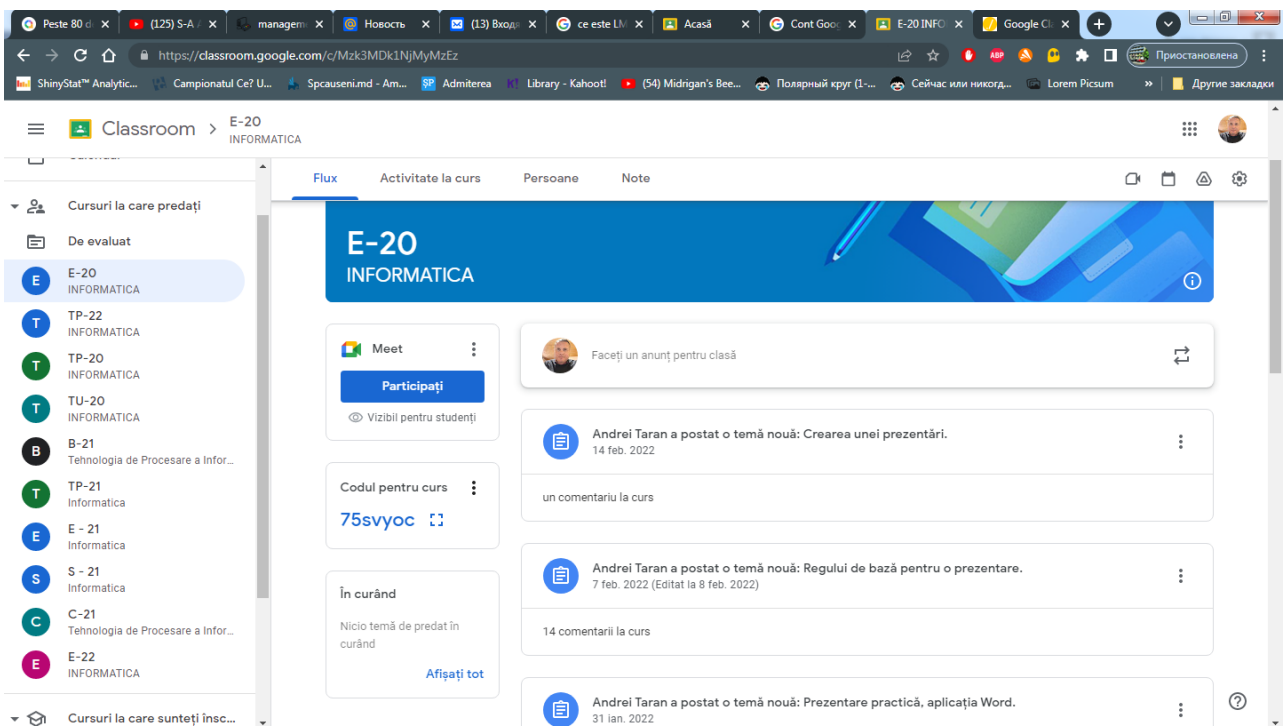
Peste 80 d ×
(125) S-A ×
managem ×
Новость ×
(13) Входя ×
ce este LM ×
Acasă ×
Cont Goog ×
E-20 INFO ×
Google Cl ×
+

https://classroom.google.com/c/Mzk3MDk1NjMyMzEz
Приостановлена

ShinyStat™ Analytic... Campionatul Ce? U... Spcauseni.md - Am... Admiterea Library - Kahoot! (54) Midrigan's Bee... Полярный круг (1-... Сейчас или никогд... Lorem Picsum » Другие закладки

Classroom > E-20 INFORMATICA

Calendar

Cursuri la care predați
De evaluat
E-20 INFORMATICA
TP-22 INFORMATICA
TP-20 INFORMATICA
TU-20 INFORMATICA
B-21 Tehnologia de Procesare a Infor...
TP-21 Informatica
E - 21 Informatica
S - 21 Informatica
C-21 Tehnologia de Procesare a Infor...
E-22 INFORMATICA
Cursuri la care sunteți însc...

Flux
Activitate la curs
Persoane
Note

E-20
INFORMATICA

Meet
Participați
Vizibil pentru studenți

Codul pentru curs
75svyoc

În curând
Nicio temă de predat în curând
Afișați tot

Faceți un anunț pentru clasă

Andrei Taran a postat o temă nouă: Crearea unei prezentări.
14 feb. 2022
un comentariu la curs

Andrei Taran a postat o temă nouă: Regului de bază pentru o prezentare.
7 feb. 2022 (Editat la 8 feb. 2022)
14 comentarii la curs

Andrei Taran a postat o temă nouă: Prezentare practică, aplicația Word.
31 ian. 2022